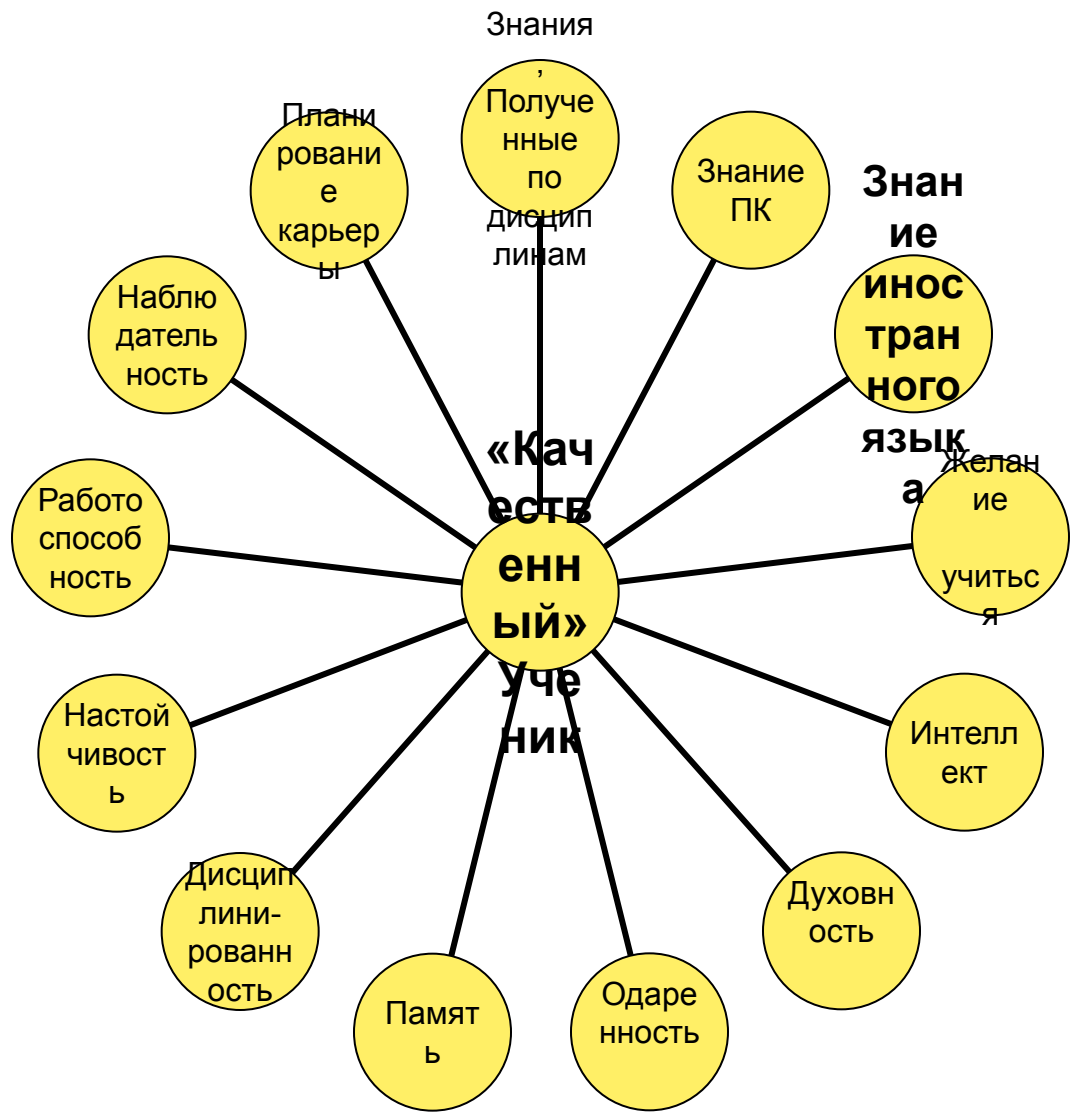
«Качественный» Ученик

Знания, Полученные по дисциплинам

Знание ПК

Знание иностранного языка

Желание учиться

Интеллект

Духовность

Одаренность

Память

Дисциплинированность

Настойчивость

Работоспособность

Наблюдательность

Планирование карьеры